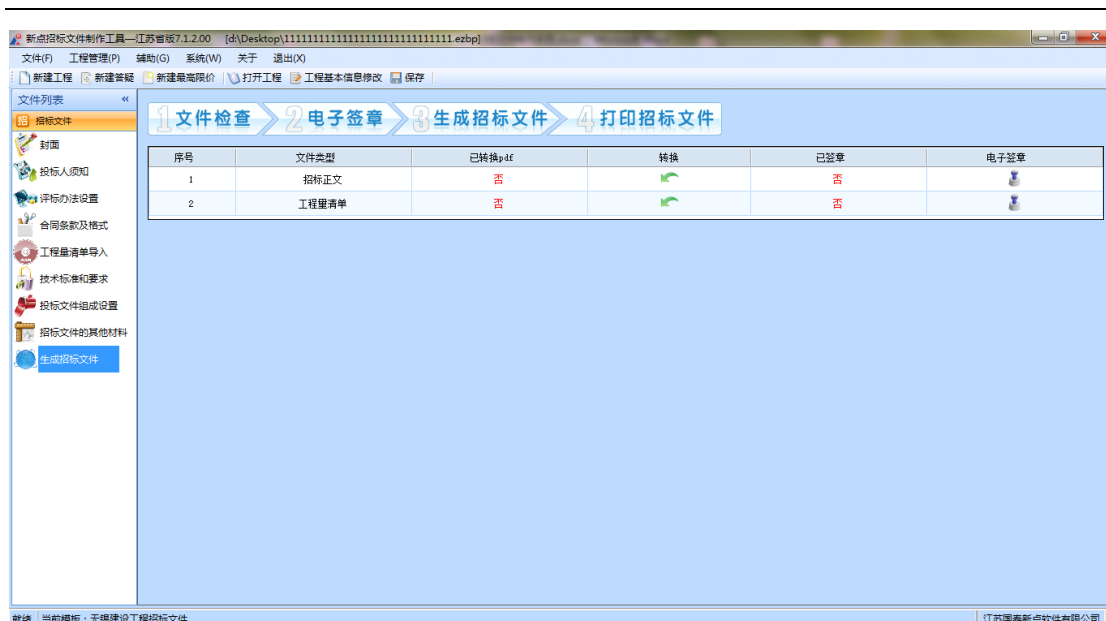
新点招标文件制作工具—江苏省版7.1.2.00 [d:\Desktop\1111111111111111111111111111.ezbp]

文件(F) 工程管理(P) 辅助(G) 系统(W) 关于 退出(X)

新建工程 新建答疑 新建最高限价 打开工程 工程基本信息修改 保存

文件列表

招 招标文件

封面

投标人须知

评标办法设置

合同条款及格式

工程量清单导入

技术标准和要求

投标文件组成设置

招标文件的其他材料

生成招标文件

1 文件检查 2 电子签章 3 生成招标文件 4 打印招标文件

| 序号 | 文件类型 | 已转换pdf | 转换 | 已签章 | 电子签章 |
|---|---|---|---|---|---|
| 1 | 招标正文 | 否 | | 否 | |
| 2 | 工程量清单 | 否 | | 否 | |

就绪 当前模板：无锡建设工程招标文件

江苏国泰新点软件有限公司